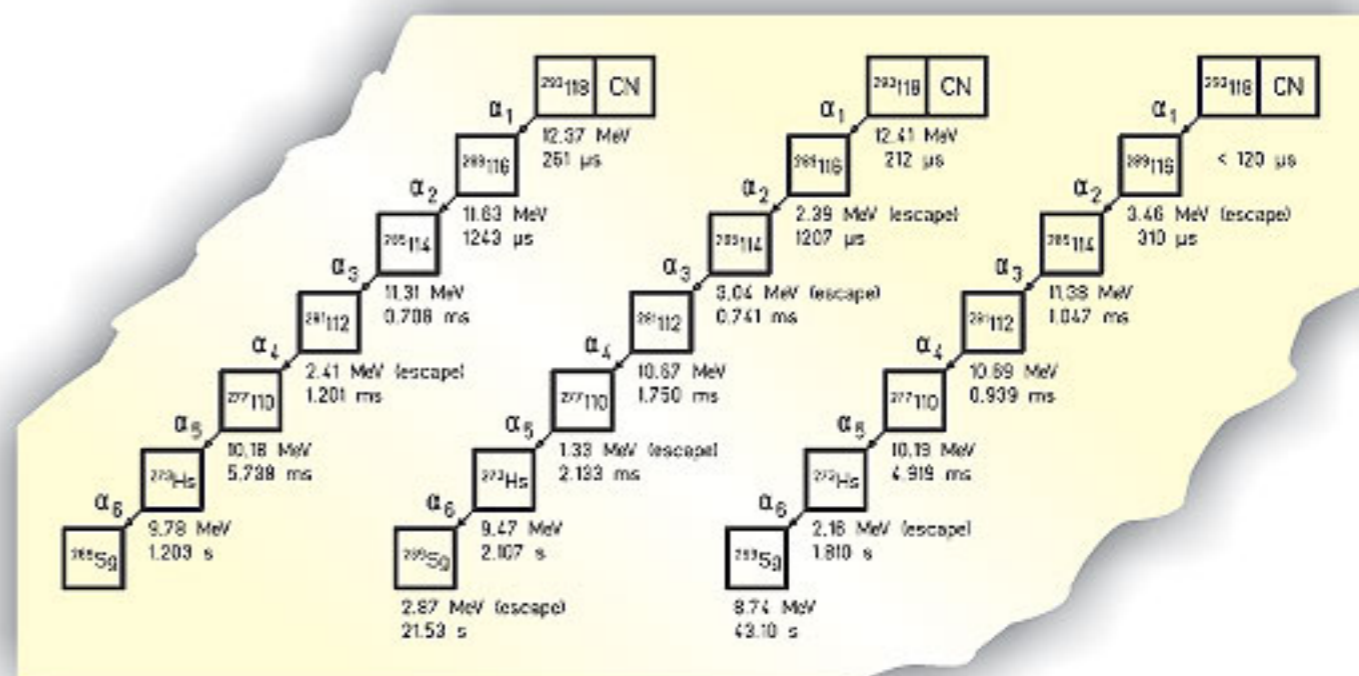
$^{293}118$ CN
$\alpha_1$
12.37 MeV
251 µs
$^{289}116$
$\alpha_2$
11.63 MeV
1243 µs
$^{285}114$
$\alpha_3$
11.31 MeV
0.708 ms
$^{281}112$
$\alpha_4$
2.41 MeV (escape)
1.201 ms
$^{277}110$
$\alpha_5$
10.18 MeV
5.738 ms
$^{273}Hs$
$\alpha_6$
9.78 MeV
1.203 s
$^{269}Sg$

$^{293}118$ CN
$\alpha_1$
12.41 MeV
212 µs
$^{289}116$
$\alpha_2$
2.39 MeV (escape)
1207 µs
$^{285}114$
$\alpha_3$
3.04 MeV (escape)
0.741 ms
$^{281}112$
$\alpha_4$
10.67 MeV
1.750 ms
$^{277}110$
$\alpha_5$
1.33 MeV (escape)
2.133 ms
$^{273}Hs$
$\alpha_6$
9.47 MeV
2.107 s
$^{269}Sg$
2.87 MeV (escape)
21.53 s

$^{293}118$ CN
$\alpha_1$
< 120 µs
$^{289}116$
$\alpha_2$
3.46 MeV (escape)
310 µs
$^{285}114$
$\alpha_3$
11.38 MeV
1.047 ms
$^{281}112$
$\alpha_4$
10.69 MeV
0.939 ms
$^{277}110$
$\alpha_5$
10.19 MeV
4.919 ms
$^{273}Hs$
$\alpha_6$
2.16 MeV (escape)
1.810 s
$^{269}Sg$
8.74 MeV
43.10 s